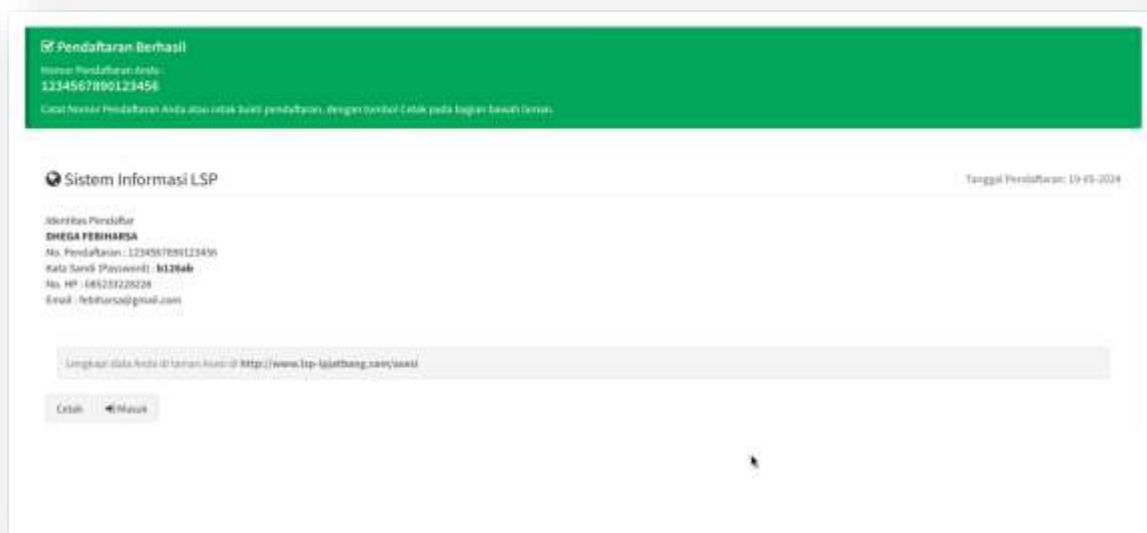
Pendaftaran Berhasil

Nomor Pendaftaran Anda :

1234567890123456

Catat Nomor Pendaftaran Anda atau cetak bukti pendaftaran, dengan tombol Cetak pada bagian bawah laman.

Sistem Informasi LSP

Tanggal Pendaftaran: 19-05-2024

Identitas Pendaftar

DHEGA FEBIHARSA

No. Pendaftaran : 1234567890123456

Kata Sandi (Password) : b126ab

No. HP : 085233228228

Email : febiharsa@gmail.com

Lengkapi data Anda di laman Asesi di http://www.lsp-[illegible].com/asesi

Cetak Masuk